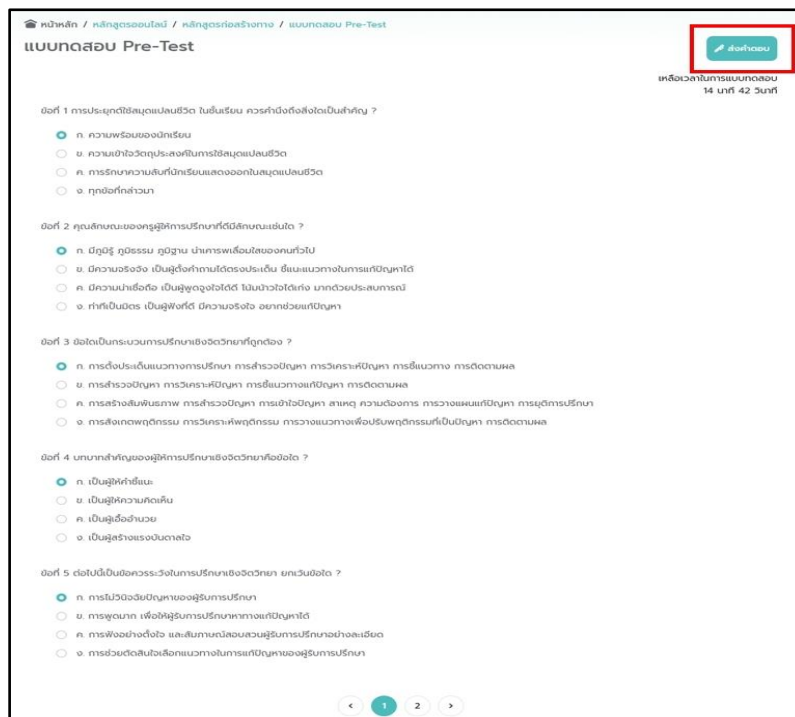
หน้าหลัก / หลักสูตรออนไลน์ / หลักสูตรก่อสร้างทาง / แบบทดสอบ Pre-Test

แบบทดสอบ Pre-Test

ส่งคำตอบ

เหลือเวลาในการแบบทดสอบ 14 นาที 42 วินาที

ข้อที่ 1 การประยุกต์ใช้สมุดแปลนชีวิต ในชั้นเรียน ควรคำนึงถึงสิ่งใดเป็นสำคัญ ?

ก. ความพร้อมของนักเรียน

ข. ความเข้าใจวัตถุประสงค์ในการใช้สมุดแปลนชีวิต

ค. การรักษาความลับที่นักเรียนแสดงออกในสมุดแปลนชีวิต

ง. ทุกข้อที่กล่าวมา

ข้อที่ 2 คุณลักษณะของครูผู้ให้การปรึกษาที่ดีมีลักษณะเช่นใด ?

ก. มีภูมิรู้ ภูมิธรรม ภูมิฐาน น่าเคารพเลื่อมใสของคนทั่วไป

ข. มีความจริงจัง เป็นผู้ตั้งคำถามได้ตรงประเด็น ชี้แนะแนวทางในการแก้ปัญหาได้

ค. มีความน่าเชื่อถือ เป็นผู้พูดจูงใจได้ดี ไม่มีนำใจได้เก่ง มากด้วยประสบการณ์

ง. ทำที่เป็นมิตร เป็นผู้ฟังที่ดี มีความจริงใจ อยากช่วยแก้ปัญหา

ข้อที่ 3 ข้อใดเป็นกระบวนการปรึกษาเชิงจิตวิทยาที่ถูกต้อง ?

ก. การตั้งประเด็นแนวทางการปรึกษา การสำรวจปัญหา การวิเคราะห์ปัญหา การชี้แนวทาง การติดตามผล

ข. การสำรวจปัญหา การวิเคราะห์ปัญหา การชี้แนวทางแก้ปัญหา การติดตามผล

ค. การสร้างสัมพันธภาพ การสำรวจปัญหา การเข้าใจปัญหา สาเหตุ ความต้องการ การวางแผนแก้ปัญหา การยุติการปรึกษา

ง. การสังเกตพฤติกรรม การวิเคราะห์พฤติกรรม การวางแนวทางเพื่อปรับพฤติกรรมที่เป็นปัญหา การติดตามผล

ข้อที่ 4 บทบาทสำคัญของผู้ให้การปรึกษาเชิงจิตวิทยาคือข้อใด ?

ก. เป็นผู้ให้คำชี้แนะ

ข. เป็นผู้ให้ความคิดเห็น

ค. เป็นผู้เอื้ออำนวย

ง. เป็นผู้สร้างแรงบันดาลใจ

ข้อที่ 5 ต่อไปนี้เป็นข้อควรระวังในการปรึกษาเชิงจิตวิทยา ยกเว้นข้อใด ?

ก. การไม่วินิจฉัยปัญหาของผู้รับการปรึกษา

ข. การพูดมาก เพื่อให้ผู้รับการปรึกษาหาทางแก้ปัญหาได้

ค. การฟังอย่างตั้งใจ และสัมภาษณ์สอบสวนผู้รับการปรึกษาอย่างละเอียด

ง. การช่วยตัดสินใจเลือกแนวทางในการแก้ปัญหาของผู้รับการปรึกษา

1 2